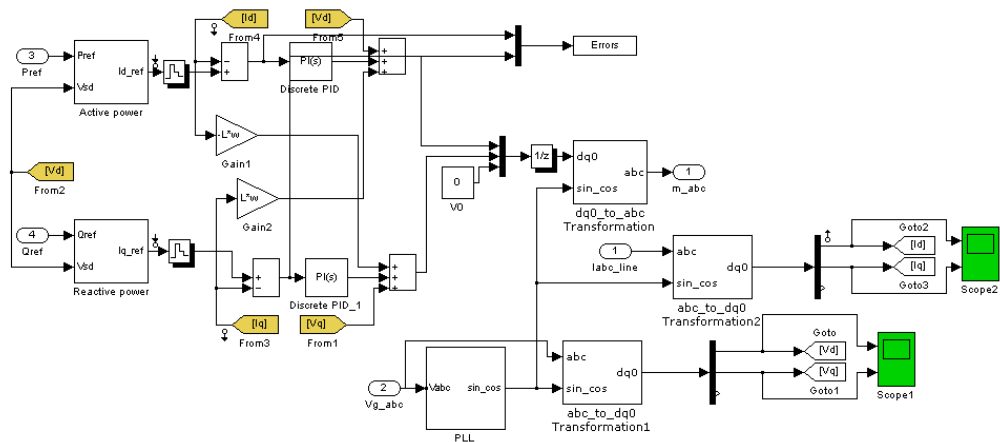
[Id]
From4
[Vd]
From5
3
Pref
Pref
Id_ref
Vsd
Active power
PI(s)
Discrete PID
Errors
-L*w
Gain1
[Vd]
From2
L*w
Gain2
1/z
dq0
abc
sin_cos
1
m_abc
0
V0
dq0_to_abc
Transformation
4
Qref
Qref
Iq_ref
Vsd
Reactive power
PI(s)
Discrete PID_1
1
Iabc_line
abc
dq0
sin_cos
abc_to_dq0
Transformation2
Goto2
[Id]
[Iq]
Goto3
Scope2
[Iq]
From3
[Vq]
From1
2
Vg_abc
Vabc
sin_cos
PLL
abc
dq0
sin_cos
abc_to_dq0
Transformation1
Goto
[Vd]
[Vq]
Goto1
Scope1